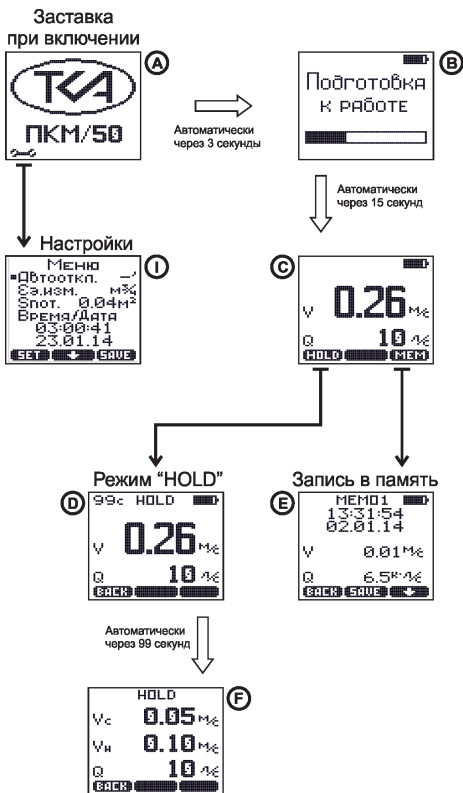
Заставка при включении

A

ТКА

ПКМ/50

Автоматически через 3 секунды

B

Подготовка к работе

Автоматически через 15 секунд

Настройки

I

Меню
Автооткл. –/
Ед.изм. м³/ч
Snot. 0.04м²
Время/Дата
03:00:41
23.01.14

SET | ↓ | SAVE

C

V 0.26 м/с

Q 10 л/с

HOLD | MEM

Режим "HOLD"

D

99с HOLD

V 0.26 м/с

Q 10 л/с

BACK

Запись в память

E

MEM01
13:31:54
02.01.14

V 0.01 м/с

Q 6.5 к·л/с

BACK | SAVE | ↓

Автоматически через 99 секунд

F

HOLD

Vс 0.05 м/с

Vн 0.10 м/с

Q 10 л/с

BACK